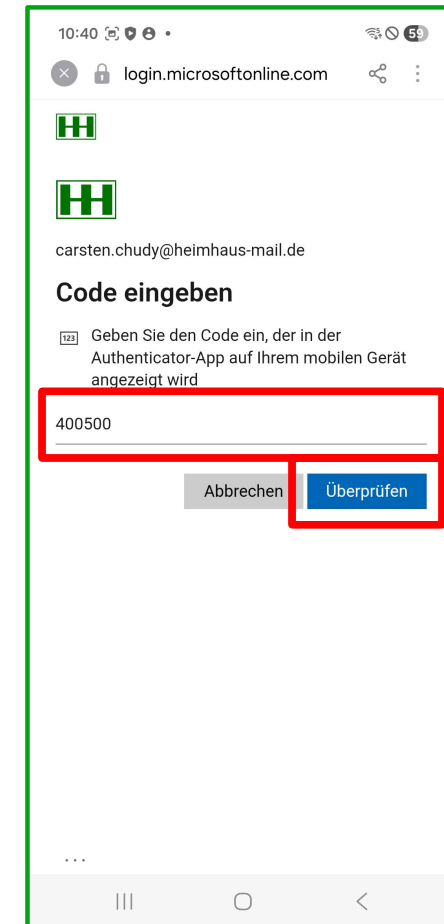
10:40

59

login.microsoftonline.com

HH

HH

carsten.chudy@heimhaus-mail.de

Code eingeben

123 Geben Sie den Code ein, der in der Authenticator-App auf Ihrem mobilen Gerät angezeigt wird

400500

Abbrechen

Überprüfen

...